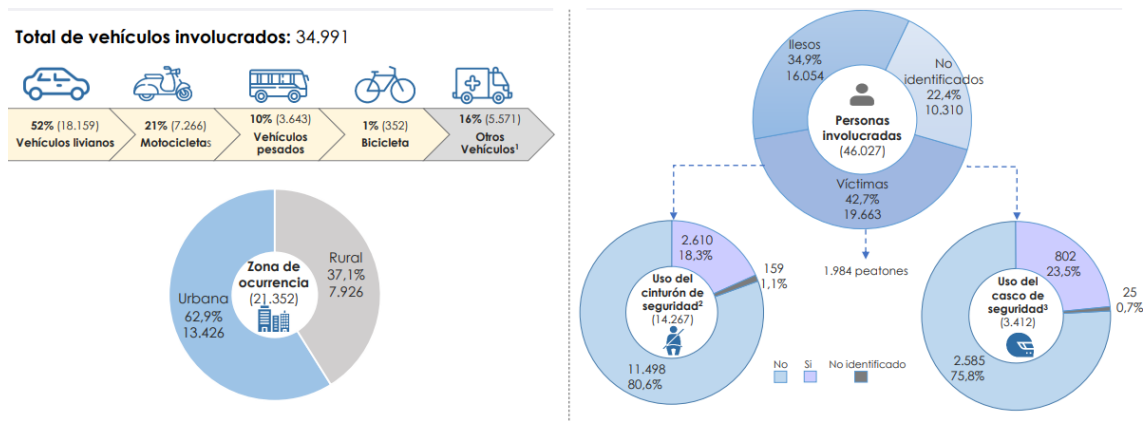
Total de vehículos involucrados: 34.991

52% (18.159) Vehículos livianos

21% (7.266) Motocicletas

10% (3.643) Vehículos pesados

1% (352) Bicicleta

16% (5.571) Otros Vehículos¹

Zona de ocurrencia (21.352)

Rural 37,1% 7.926

Urbana 62,9% 13.426

Ilesos 34,9% 16.054

No identificados 22,4% 10.310

Personas involucradas (46.027)

Víctimas 42,7% 19.663

1.984 peatones

2.610 18,3%

159 1,1%

Uso del cinturón de seguridad² (14.267)

11.498 80,6%

No Si No identificado

802 23,5%

25 0,7%

Uso del casco de seguridad³ (3.412)

2.585 75,8%